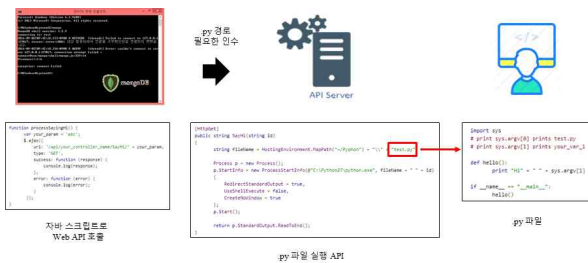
.py 경로
필요한 인수

API Server

mongoDB

function processSayHi() {
    var your_param = 'abc';
    $.ajax({
        url: '/api/your_controller_name/SayHi/' + your_param,
        type: 'GET',
        success: function (response) {
            console.log(response);
        },
        error: function (error) {
            console.log(error);
        }
    });
}

자바 스크립트로
Web API 호출

[HttpGet]
public string SayHi(string id)
{
    string fileName = HostingEnvironment.MapPath("~/Python") + "\\" + "test.py";

    Process p = new Process();
    p.StartInfo = new ProcessStartInfo(@"C:\Python37\python.exe", fileName + " " + id)
    {
        RedirectStandardOutput = true,
        UseShellExecute = false,
        CreateNoWindow = true
    };
    p.Start();

    return p.StandardOutput.ReadToEnd();
}

.py 파일 실행 API

import sys
# print sys.argv[0] prints test.py
# print sys.argv[1] prints your_var_1

def hello():
    print "Hi" + " " + sys.argv[1]

if __name__ == "__main__":
    hello()

.py 파일